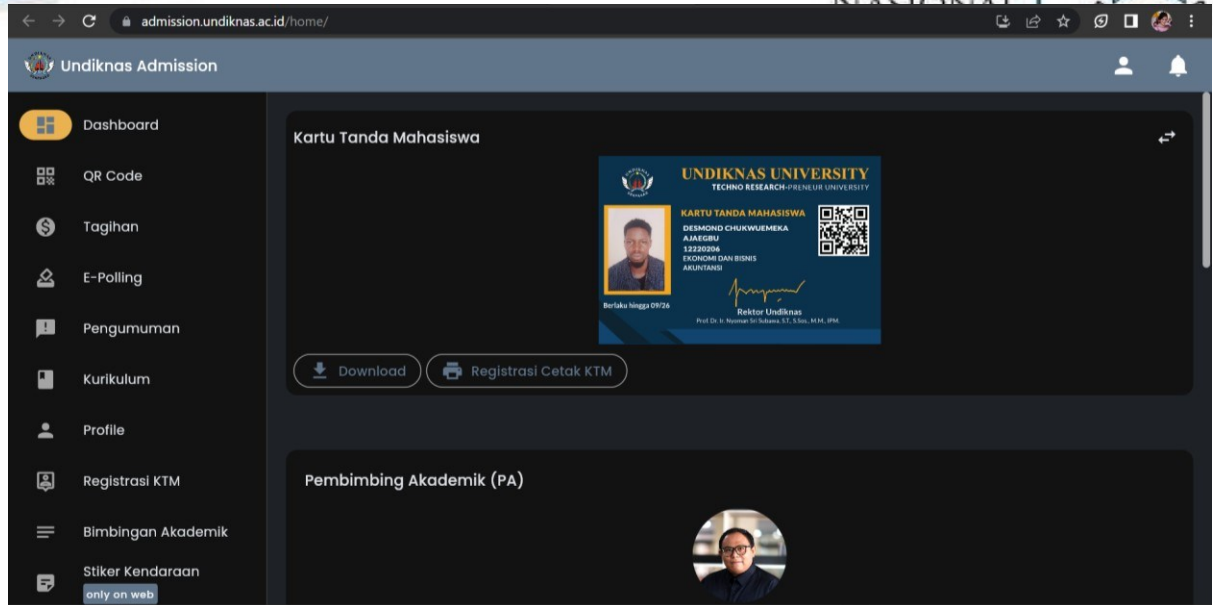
admission.undiknas.ac.id/home/

Undiknas Admission

Dashboard

QR Code

Tagihan

E-Polling

Pengumuman

Kurikulum

Profile

Registrasi KTM

Bimbingan Akademik

Stiker Kendaraan
only on web

Kartu Tanda Mahasiswa

UNDIKNAS UNIVERSITY
TECHNO RESEARCH-PRENEUR UNIVERSITY

KARTU TANDA MAHASISWA
DESMOND CHUKWUEMEKA AJAEGBU
12220206
EKONOMI DAN BISNIS
AKUNTANSI

Berlaku hingga 09/26

Rektor Undiknas
Prof. Dr. Ir. Nyoman Sri Subawa, S.T., S.Sos., M.M., IPM.

Download

Registrasi Cetak KTM

Pembimbing Akademik (PA)